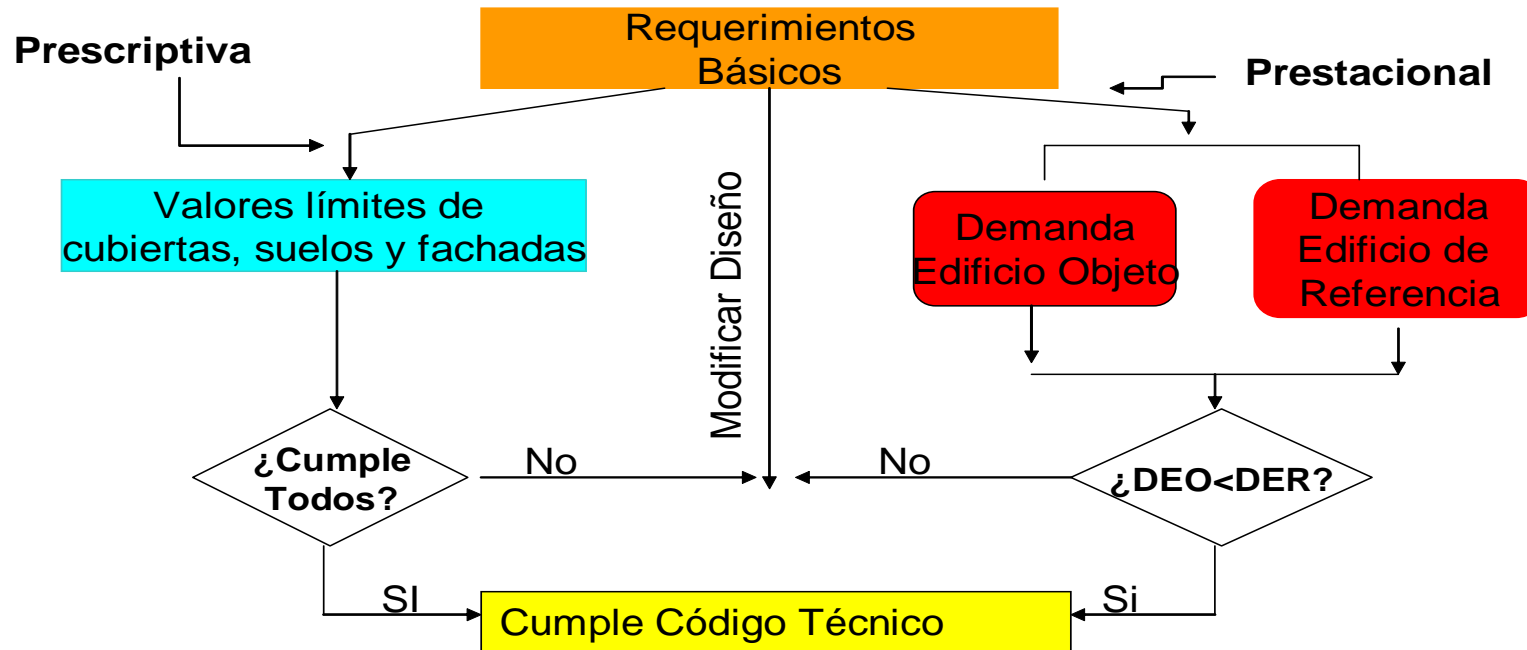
Requerimientos Básicos

Prescriptiva

Prestacional

Valores límites de cubiertas, suelos y fachadas

Modificar Diseño

Demanda Edificio Objeto

Demanda Edificio de Referencia

¿Cumple Todos?

No

No

¿DEO<DER?

SI

Si

Cumple Código Técnico